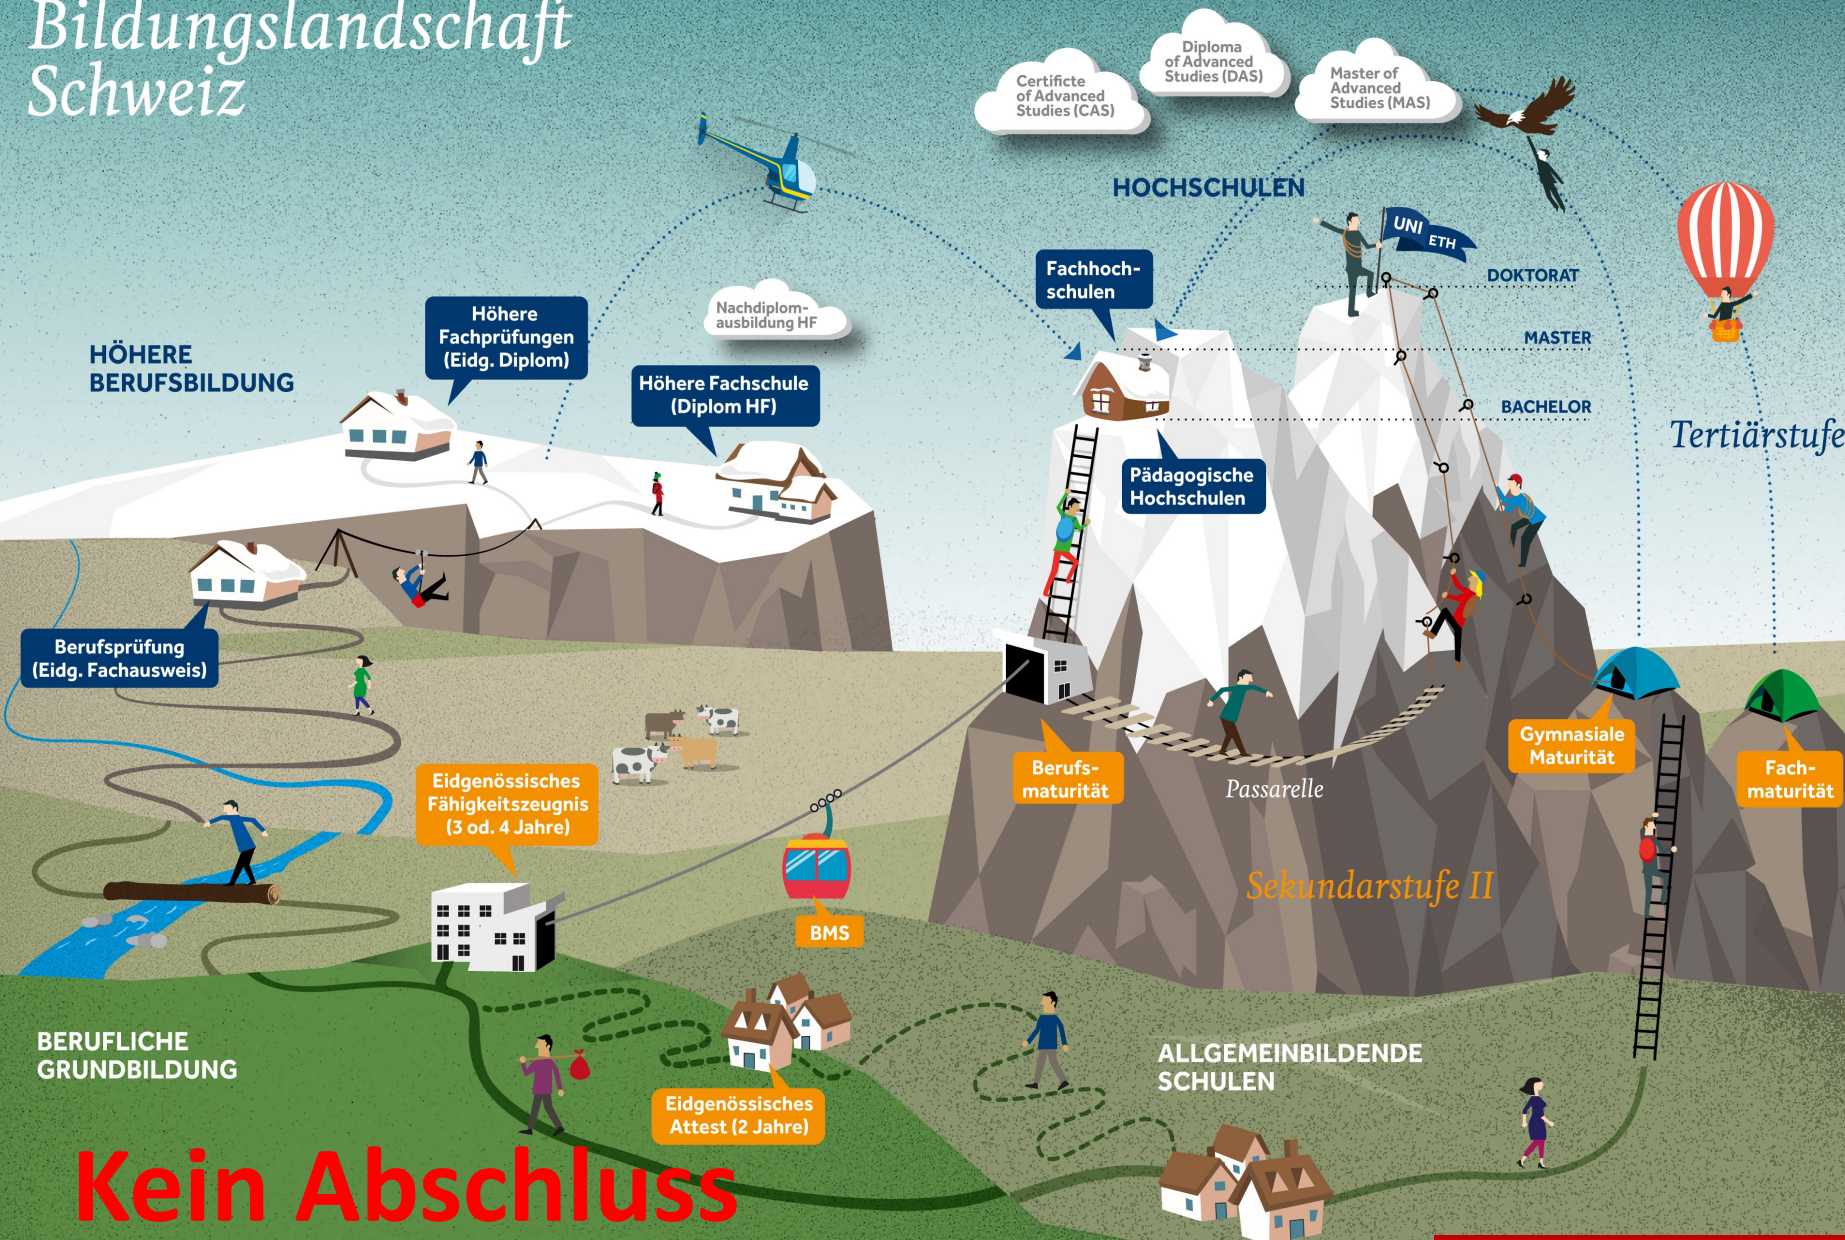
Bildungslandschaft Schweiz

Certificte of Advanced Studies (CAS)

Diploma of Advanced Studies (DAS)

Master of Advanced Studies (MAS)

HOCHSCHULEN

UNI ETH

DOKTORAT

MASTER

BACHELOR

Fachhochschulen

Nachdiplomausbildung HF

HÖHERE BERUFSBILDUNG

Höhere Fachprüfungen (Eidg. Diplom)

Höhere Fachschule (Diplom HF)

Pädagogische Hochschulen

Tertiärstufe

Berufsprüfung (Eidg. Fachausweis)

Eidgenössisches Fähigkeitszeugnis (3 od. 4 Jahre)

Berufsmaturität

Passarelle

Gymnasiale Maturität

Fachmaturität

BMS

Sekundarstufe II

BERUFLICHE GRUNDBILDUNG

Eidgenössisches Attest (2 Jahre)

ALLGEMEINBILDENDE SCHULEN

Kein Abschluss